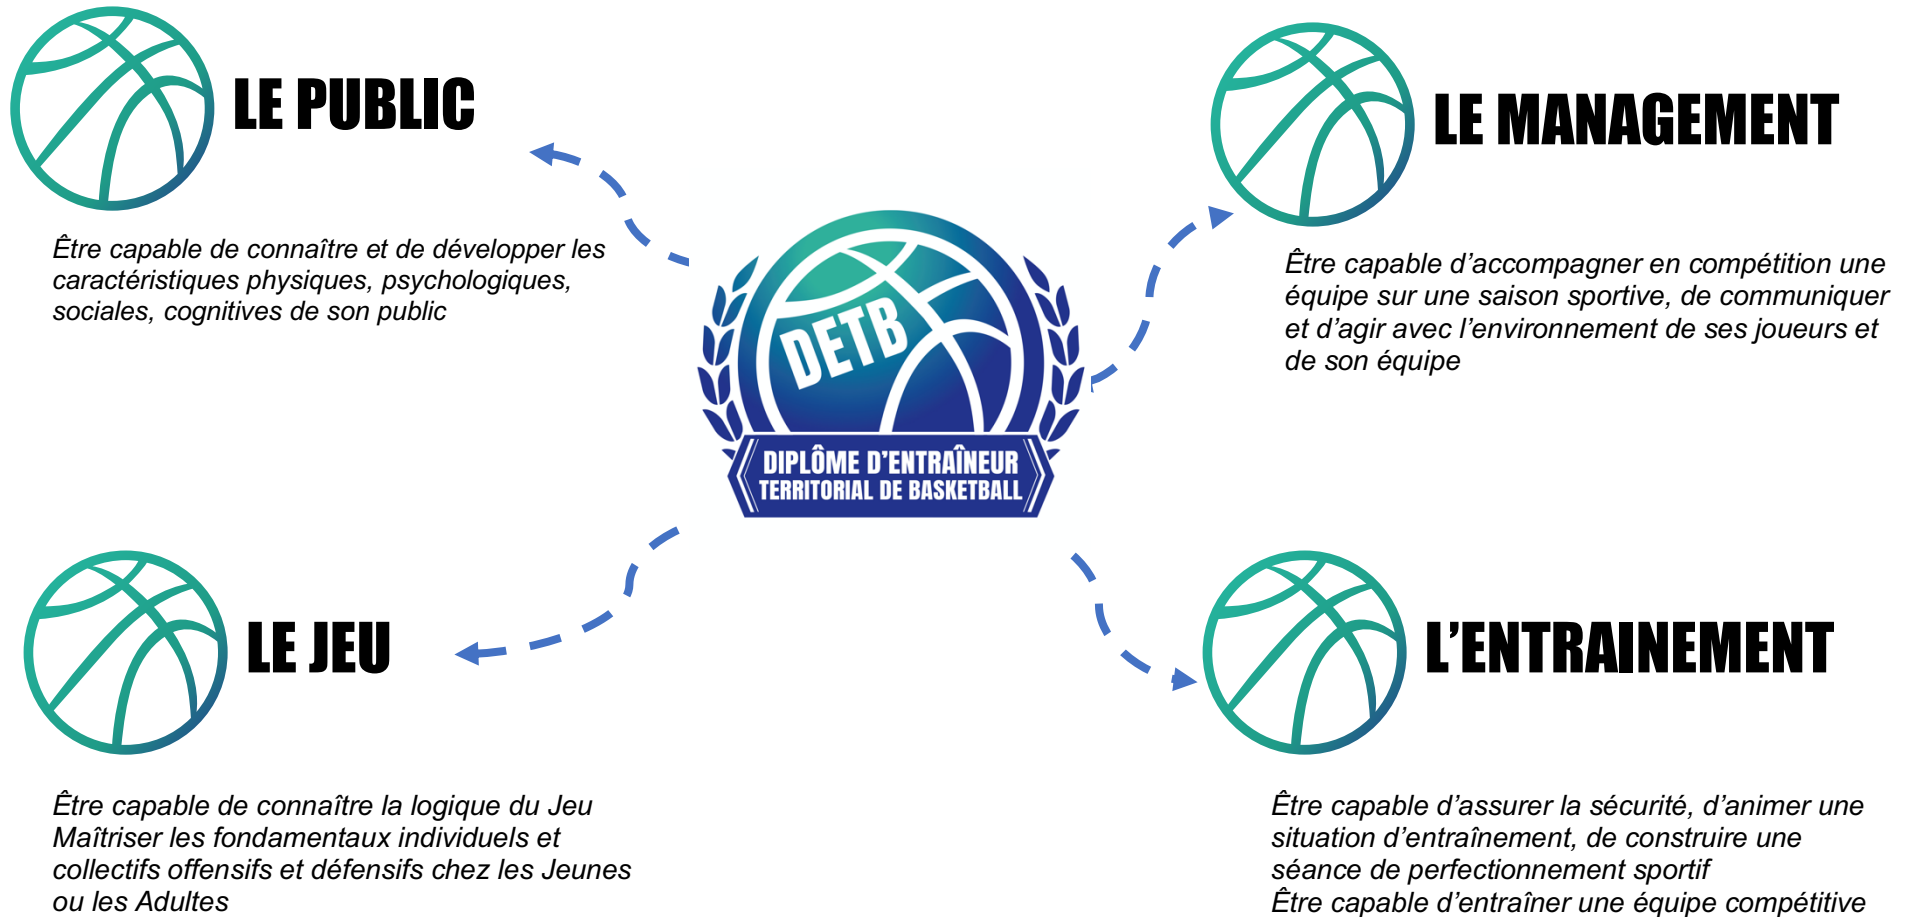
LE PUBLIC

Être capable de connaître et de développer les caractéristiques physiques, psychologiques, sociales, cognitives de son public

LE MANAGEMENT

Être capable d'accompagner en compétition une équipe sur une saison sportive, de communiquer et d'agir avec l'environnement de ses joueurs et de son équipe

DETB

DIPLÔME D'ENTRAÎNEUR TERRITORIAL DE BASKETBALL

LE JEU

Être capable de connaître la logique du Jeu
Maîtriser les fondamentaux individuels et collectifs offensifs et défensifs chez les Jeunes ou les Adultes

L'ENTRAINEMENT

Être capable d'assurer la sécurité, d'animer une situation d'entraînement, de construire une séance de perfectionnement sportif
Être capable d'entraîner une équipe compétitive